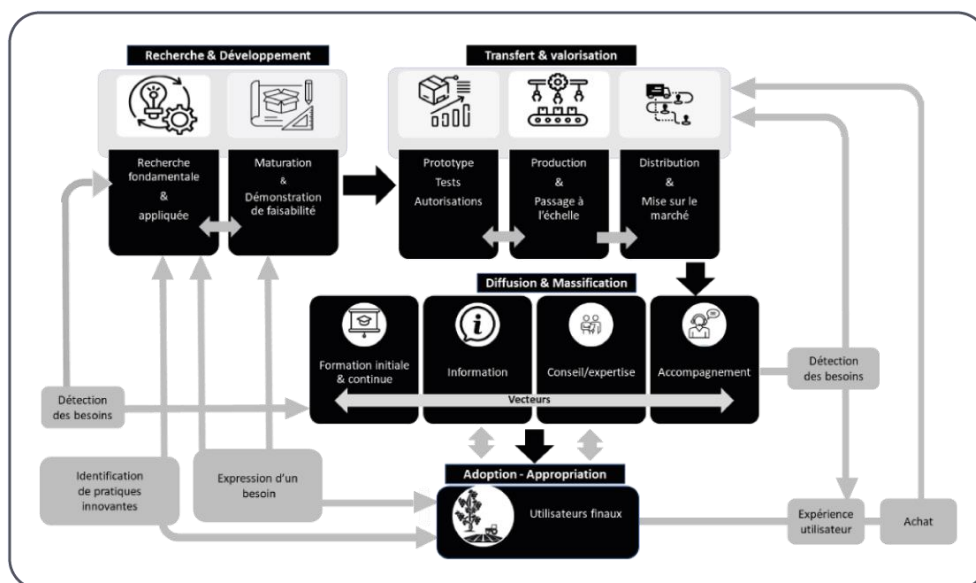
Recherche & Développement

Recherche fondamentale & appliquée

Maturation & Démonstration de faisabilité

Transfert & valorisation

Prototype Tests Autorisations

Production & Passage à l'échelle

Distribution & Mise sur le marché

Diffusion & Massification

Formation initiale & continue

Information

Conseil/expertise

Accompagnement

Vecteurs

Détection des besoins

Détection des besoins

Identification de pratiques innovantes

Expression d'un besoin

Adoption - Appropriation

Utilisateurs finaux

Expérience utilisateur

Achat